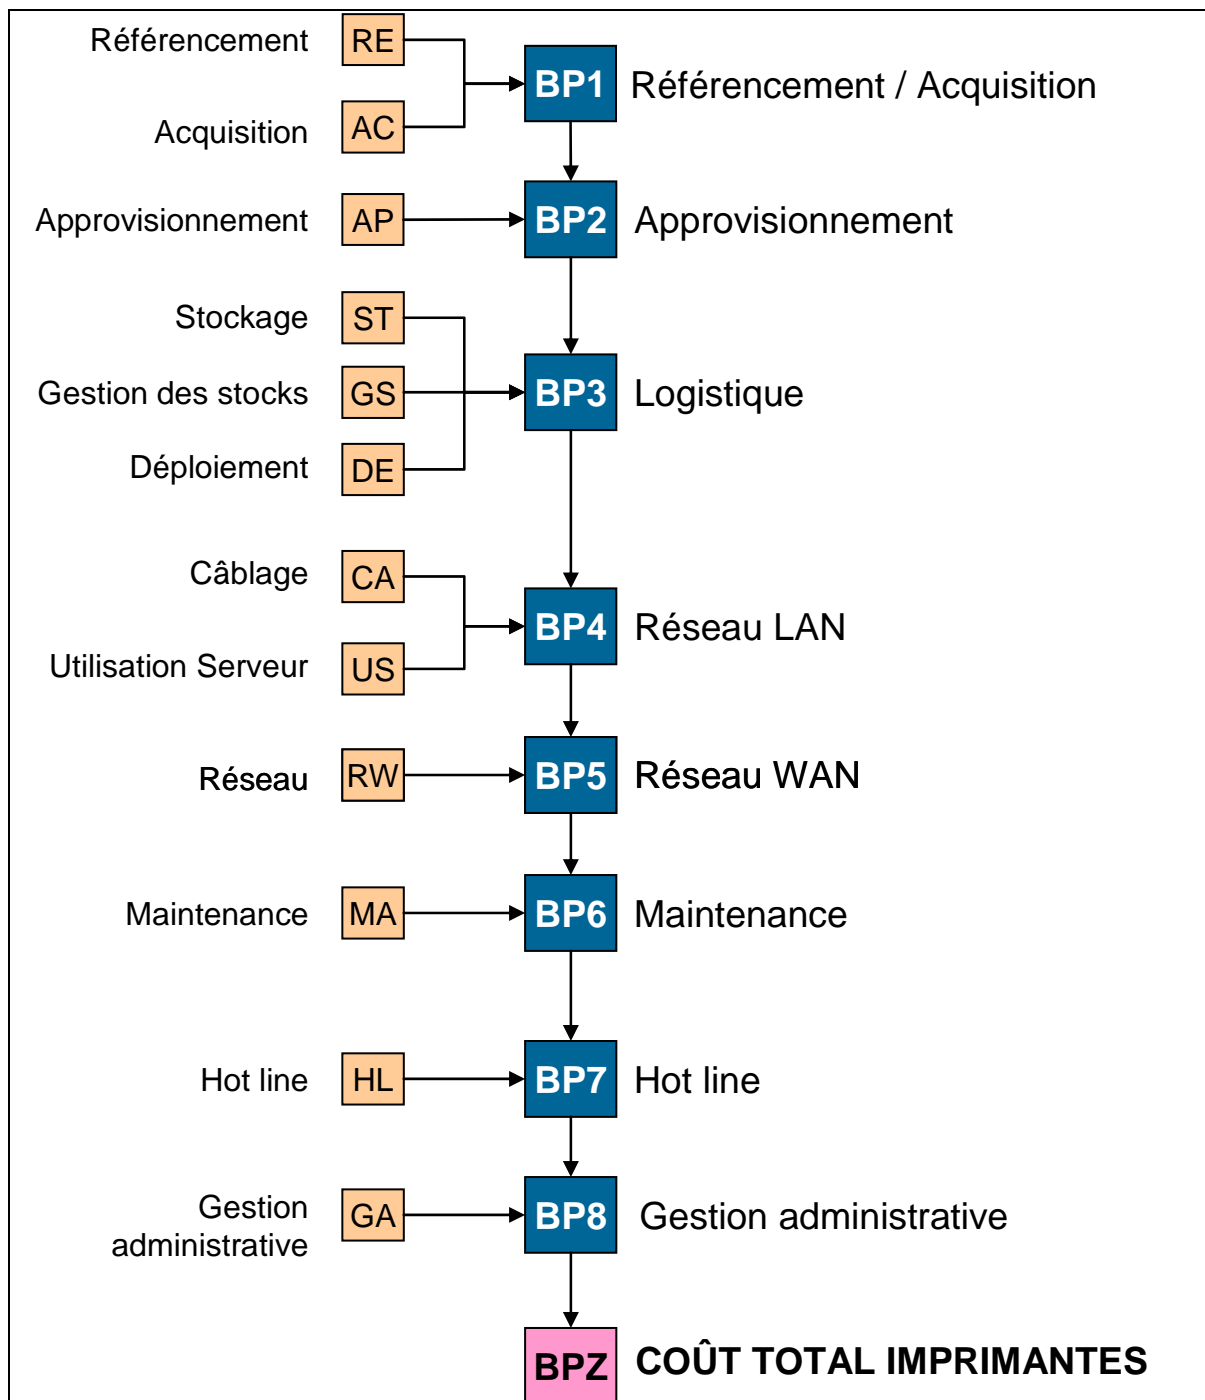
Référencement RE
Acquisition AC
BP1 Référencement / Acquisition

Approvisionnement AP
BP2 Approvisionnement

Stockage ST
Gestion des stocks GS
Déploiement DE
BP3 Logistique

Câblage CA
Utilisation Serveur US
BP4 Réseau LAN

Réseau RW
BP5 Réseau WAN

Maintenance MA
BP6 Maintenance

Hot line HL
BP7 Hot line

Gestion administrative GA
BP8 Gestion administrative

BPZ COÛT TOTAL IMPRIMANTES